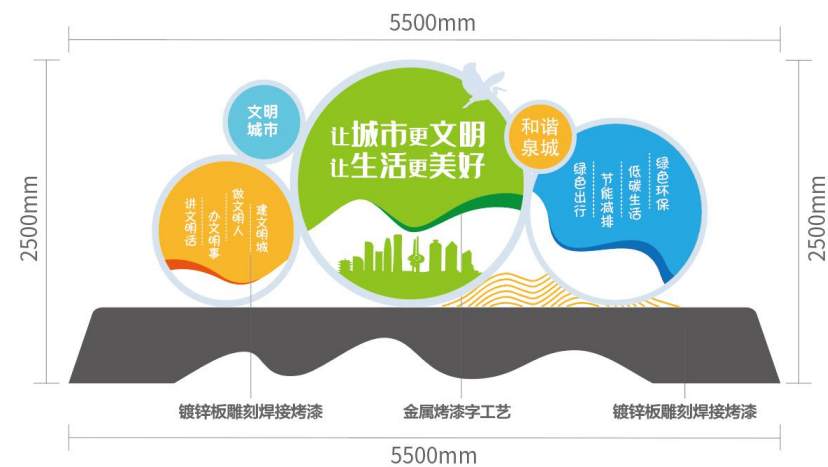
5500mm

文明城市

让城市更文明
让生活更美好

和谐泉城

讲文明话
做文明人
办文明事
建文明城

绿色出行
节能减排
低碳生活
绿色环保

2500mm

2500mm

镀锌板雕刻焊接烤漆

金属烤漆字工艺

镀锌板雕刻焊接烤漆

5500mm